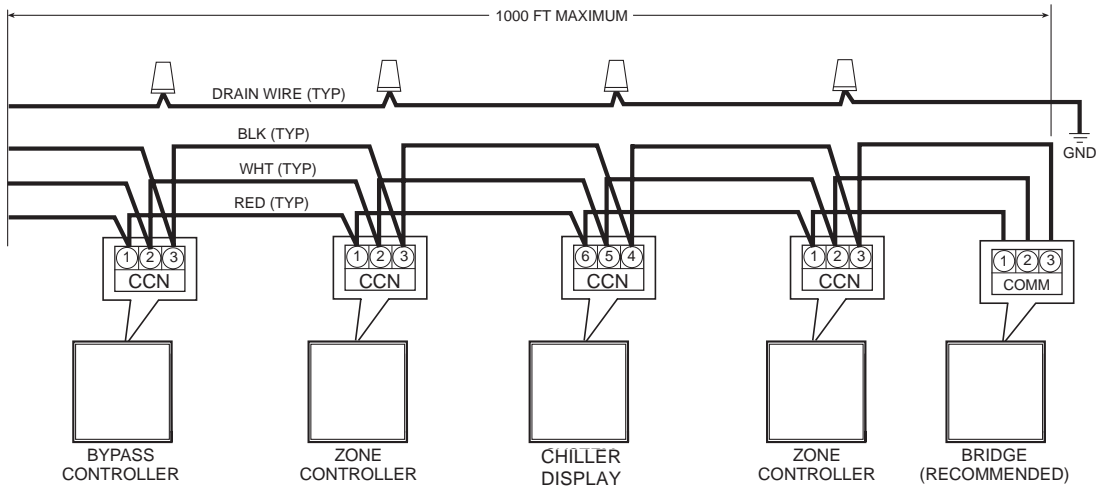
1000 FT MAXIMUM

DRAIN WIRE (TYP)

BLK (TYP)

WHT (TYP)

RED (TYP)

GND

1 2 3
CCN

1 2 3
CCN

6 5 4
CCN

1 2 3
CCN

1 2 3
COMM

BYPASS CONTROLLER

ZONE CONTROLLER

CHILLER DISPLAY

ZONE CONTROLLER

BRIDGE (RECOMMENDED)